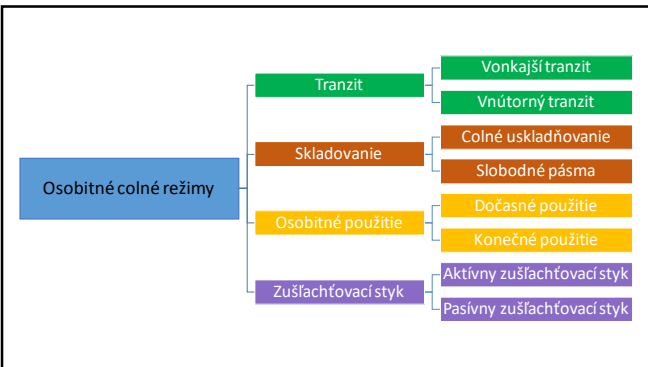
Osobitné colné režimy

Tranzit
Vonkajší tranzit
Vnútorný tranzit

Skladovanie
Colné uskladňovanie
Slobodné pásma

Osobitné použitie
Dočasné použitie
Konečné použitie

Zušľachťovací styk
Aktívny zušľachťovací styk
Pasívny zušľachťovací styk